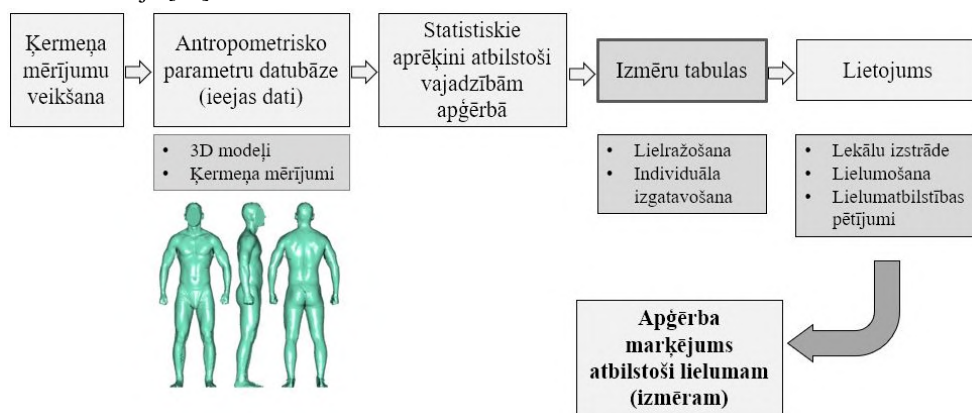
Ķermeņa mērījumu veikšana

Antropometrisko parametru datubāze (ieejas dati)

Statistiskie aprēķini atbilstoši vajadzībām apģērbā

Izmēru tabulas

Lietojums

- 3D modeļi
- Ķermeņa mērījumi

- Lielražošana
- Individuāla izgatavošana

- Lekālu izstrāde
- Lielumošana
- Lielumatbilstības pētījumi

Apģērba marķējums atbilstoši lielumam (izmēram)